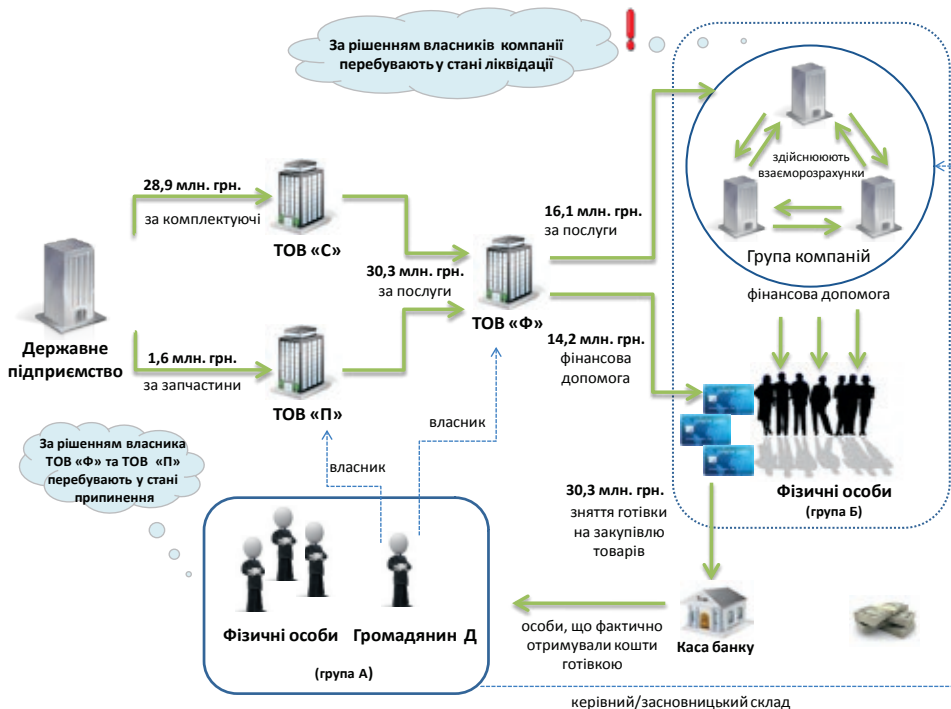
За рішенням власників компанії перебувають у стані ліквідації

!

28,9 млн. грн.

за комплектуючі

ТОВ «С»

30,3 млн. грн.

за послуги

16,1 млн. грн.

за послуги

здійснюють взаєморозрахунки

Група компаній

фінансова допомога

Державне підприємство

1,6 млн. грн.

за запчастини

ТОВ «П»

ТОВ «Ф»

14,2 млн. грн. фінансова допомога

власник

власник

За рішенням власника ТОВ «Ф» та ТОВ «П» перебувають у стані припинення

30,3 млн. грн.

зняття готівки на закупівлю товарів

Фізичні особи

(група Б)

Фізичні особи

Громадянин Д

(група А)

особи, що фактично отримували кошти готівкою

Каса банку

керівний/засновницький склад